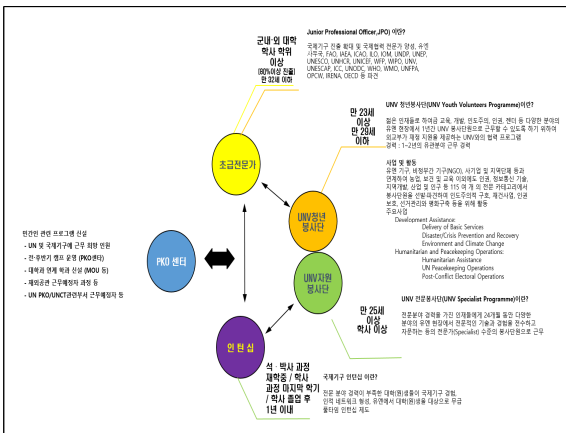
군내·외 대학 학사 학위 이상 (80%이상 진출) 만 32세 이하

Junior Professional Officer(JPO) 이란?

국제기구 진출 확대 및 국제협력 전문가 양성, 유엔 사무국, FAO, IAEA, ICAO, ILO, IOM, UNDP, UNEP, UNESCO, UNHCR, UNICEF, WFP, WIPO, UNV, UNESCAP, ICC, UNODC, WHO, WMO, UNFPA, OPCW, IRENA, OECD 등 파견

초급전문가

만 23세 이상 만 29세 이하

UNV 청년봉사단(UNV Youth Volunteers Programme)이란?

젊은 인재들로 하여금 교육, 개발, 인도주의, 인권, 젠더 등 다양한 분야의 유엔 현장에서 1년간 UNV 봉사단원으로 근무할 수 있도록 하기 위하여 외교부가 재정 지원을 제공하는 UNV와의 협력 프로그램
경력 : 1~2년의 유관분야 근무 경력

사업 및 활동
유엔 기구, 비정부간 기구(NGO), 시기업 및 지역단체 등과 연계하여 농업, 보건 및 교육 이외에도 인권, 정보통신 기술, 지역개발, 산업 및 인구 등 115 여 개 의 전문 카테고리에서 봉사단원을 선발·파견하며 인도주의적 구호, 재건사업, 인권 보호, 선거관리와 평화구축 등을 위해 활동
주요사업
Development Assistance:
Delivery of Basic Services
Disaster/Crisis Prevention and Recovery
Environment and Climate Change
Humanitarian and Peacekeeping Operations:
Humanitarian Assistance
UN Peacekeeping Operations
Post-Conflict Electoral Operations

UNV청년 봉사단

UNV자원 봉사단

만 25세 이상 학사 이상

UNV 전문봉사단(UNV Specialist Programme)이란?

전문분야 경력을 가진 인재들에게 24개월 동안 다양한 분야의 유엔 현장에서 전문적인 기술과 경험을 전수하고 자문하는 등의 전문가(Specialist) 수준의 봉사단원으로 근무

민간인 관련 프로그램 신설
- UN 및 국제기구에 근무 희망 인원
- 전·무영기 캠프 운영 (PKO센터)
- 대학과 연계 학과 신설 (MOU 등)
- 재외공관 근무예정자 과정 등
- UN PKO/UNCT관련부서 근무예정자 등

PKO 센터

인 턴 십

석 · 박사 과정 재학중 / 학사 과정 마지막 학기 / 학사 졸업 후 1년 이내

국제기구 인턴십 이란?

전문 분야 경력이 부족한 대학(원)생들이 국제기구 경험, 인력 네트워크 형성, 유엔에서 대학(원)생을 대상으로 무급 줄타임 인턴십 제도